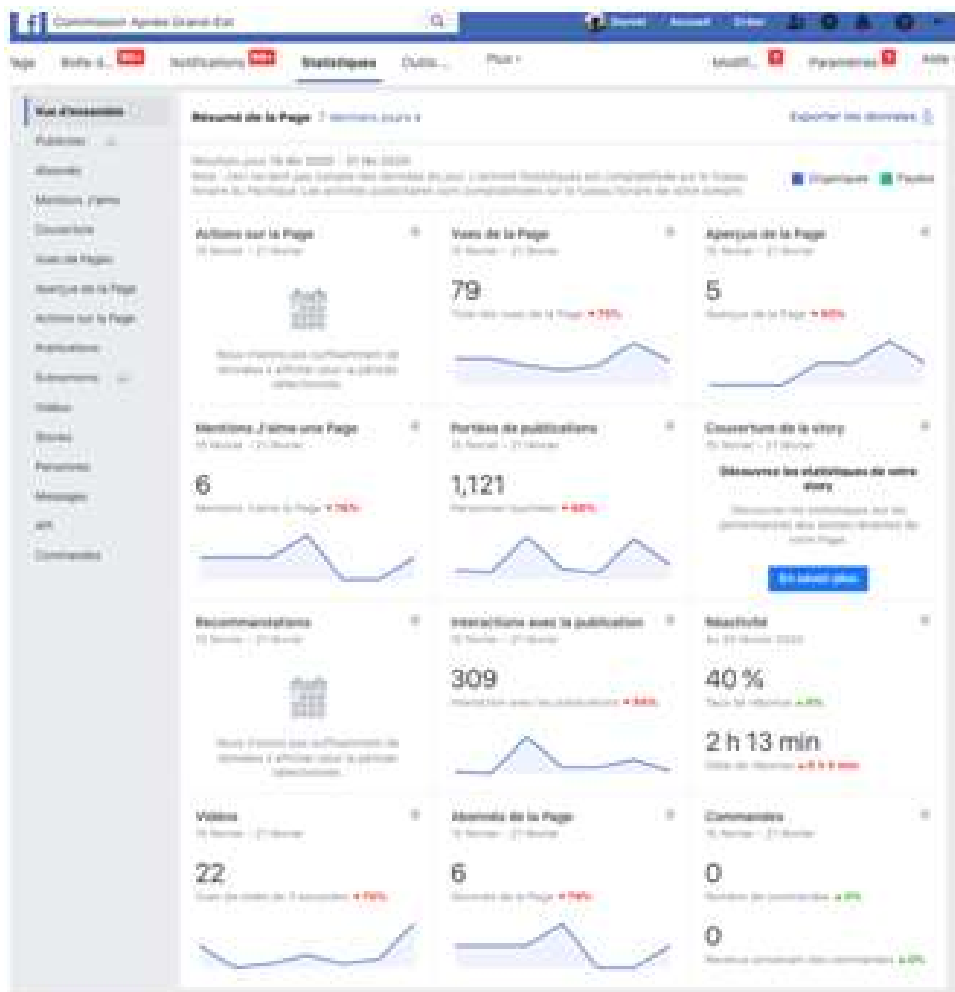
Commission Après Grand-Est

Accueil

Page Boîte d... Notifications Statistiques Outils... Plus

Modifi... Paramètres Aide

Vue d'ensemble
Publicités
Abonnés
Mentions J'aime
Couverture
Vues de Pages
Aperçus de la Page
Actions sur la Page
Publications
Événements
Vidéos
Stories
Personnes
Messages
API
Commandes

Résumé de la Page 7 derniers jours

Exporter les données

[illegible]

Organique Payées

Actions sur la Page
15 février – 21 février

Nous n'avons pas suffisamment de données à afficher pour la période sélectionnée.

Vues de la Page
15 février – 21 février
79
Total des vues de la Page ▼75%

Aperçus de la Page
15 février – 21 février
5
Aperçus de la Page ▼60%

Mentions J'aime une Page
15 février – 21 février
6
Mentions J'aime la Page ▼75%

Portée de publications
15 février – 21 février
1,121
Personnes touchées ▼68%

Couverture de la story
15 février – 21 février

Découvrez les statistiques de votre story

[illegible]

En savoir plus

Recommandations
15 février – 21 février

Nous n'avons pas suffisamment de données à afficher pour la période sélectionnée.

Interactions avec la publication
15 février – 21 février
309
Interactions avec les publications ▼84%

Réactivité
Au 20 février 2020
40 %
Taux de réponse ▲0%
2 h 13 min
Délai de réponse ▲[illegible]

Vidéos
15 février – 21 février
22
Vues de vidéo de 3 secondes ▼79%

Abonnés de la Page
15 février – 21 février
6
Abonnés de la Page ▼79%

Commandes
15 février – 21 février
0
Nombre de commandes ▲0%
0
Revenus provenant des commandes ▲0%